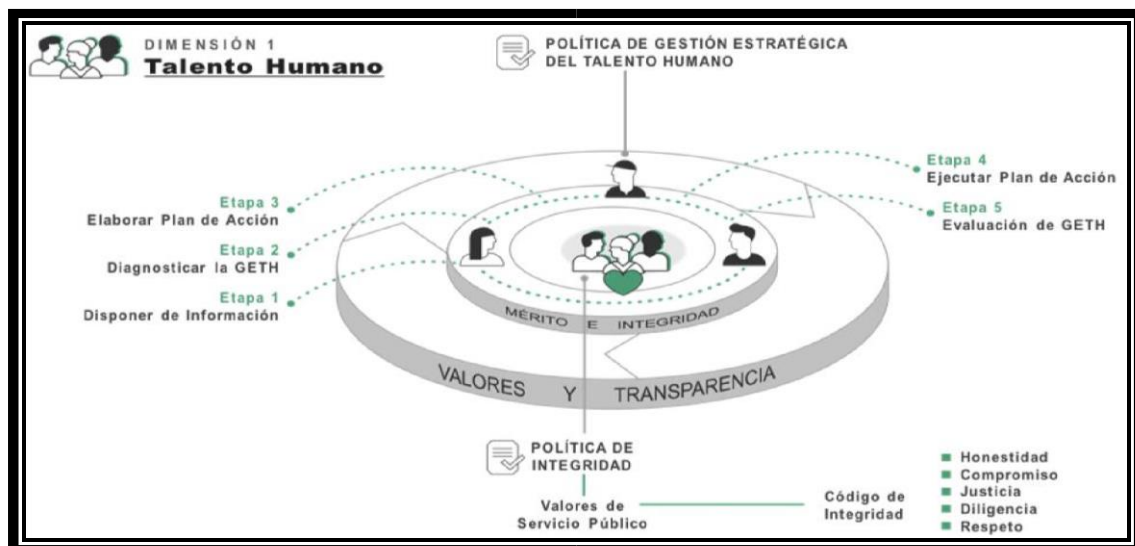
DIMENSIÓN 1
Talento Humano

POLÍTICA DE GESTIÓN ESTRATÉGICA DEL TALENTO HUMANO

Etapa 3
Elaborar Plan de Acción

Etapa 2
Diagnosticar la GETH

Etapa 1
Disponer de Información

Etapa 4
Ejecutar Plan de Acción

Etapa 5
Evaluación de GETH

MÉRITO E INTEGRIDAD

VALORES Y TRANSPARENCIA

POLÍTICA DE INTEGRIDAD

Valores de Servicio Público

Código de Integridad

Honestidad
Compromiso
Justicia
Diligencia
Respeto